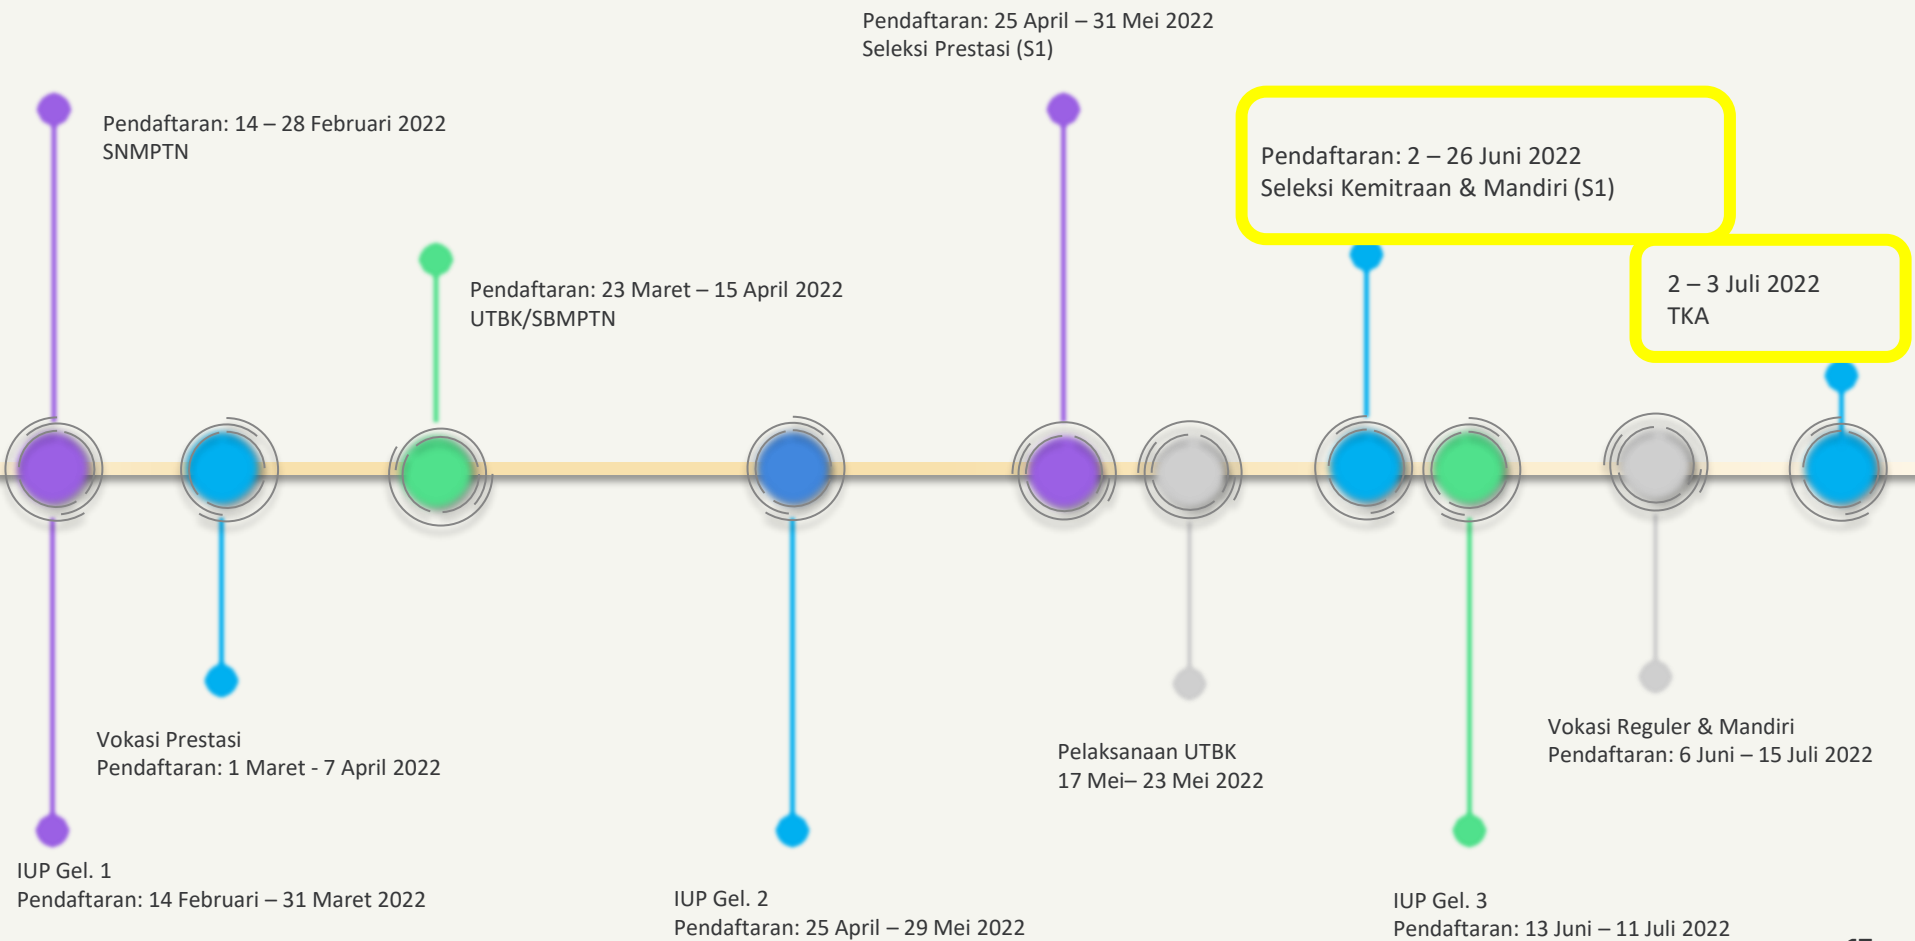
Pendaftaran: 25 April – 31 Mei 2022
Seleksi Prestasi (S1)

Pendaftaran: 14 – 28 Februari 2022
SNMPTN

Pendaftaran: 2 – 26 Juni 2022
Seleksi Kemitraan & Mandiri (S1)

2 – 3 Juli 2022
TKA

Pendaftaran: 23 Maret – 15 April 2022
UTBK/SBMPTN

Vokasi Prestasi
Pendaftaran: 1 Maret - 7 April 2022

Pelaksanaan UTBK
17 Mei– 23 Mei 2022

Vokasi Reguler & Mandiri
Pendaftaran: 6 Juni – 15 Juli 2022

IUP Gel. 1
Pendaftaran: 14 Februari – 31 Maret 2022

IUP Gel. 2
Pendaftaran: 25 April – 29 Mei 2022

IUP Gel. 3
Pendaftaran: 13 Juni – 11 Juli 2022